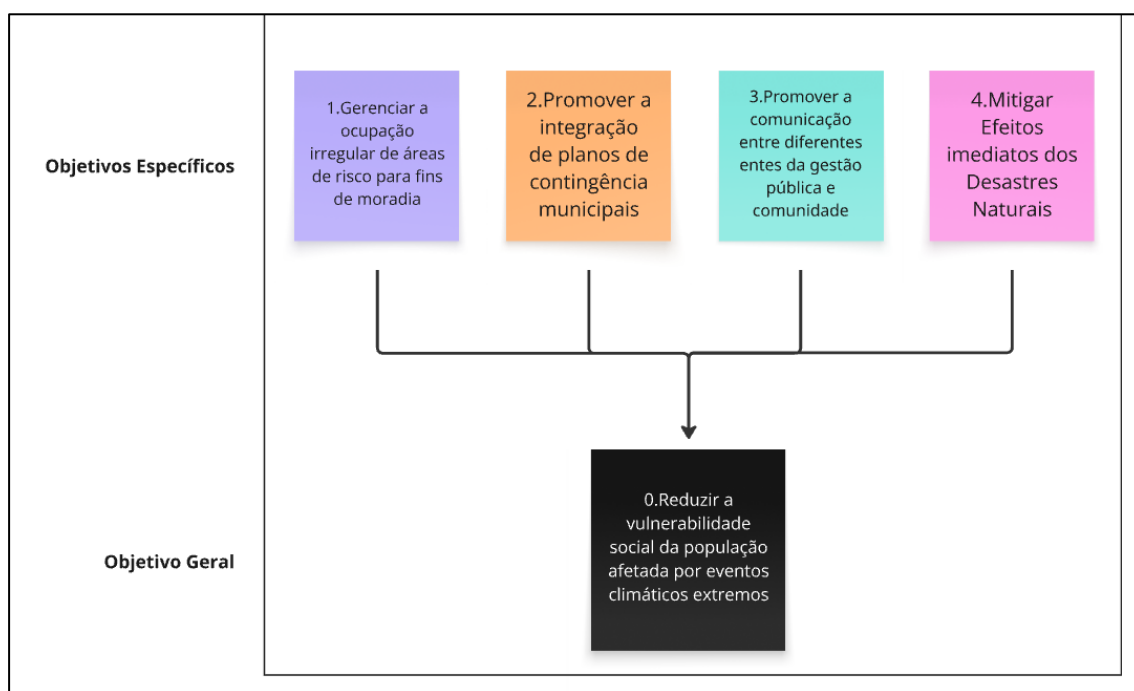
Objetivos Específicos

1.Gerenciar a ocupação irregular de áreas de risco para fins de moradia

2.Promover a integração de planos de contingência municipais

3.Promover a comunicação entre diferentes entes da gestão pública e comunidade

4.Mitigar Efeitos imediatos dos Desastres Naturais

Objetivo Geral

0.Reduzir a vulnerabilidade social da população afetada por eventos climáticos extremos